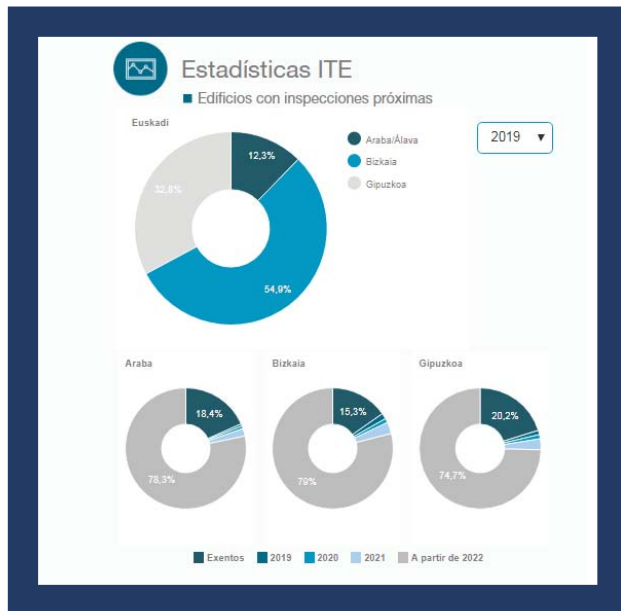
Estadísticas ITE

Edificios con inspecciones próximas

Euskadi

12,3%

54,9%

32,8%

Araba/Álava
Bizkaia
Gipuzkoa

2019 ▼

Araba

18,4%

78,3%

Bizkaia

15,3%

79%

Gipuzkoa

20,2%

74,7%

Exentos 2019 2020 2021 A partir de 2022